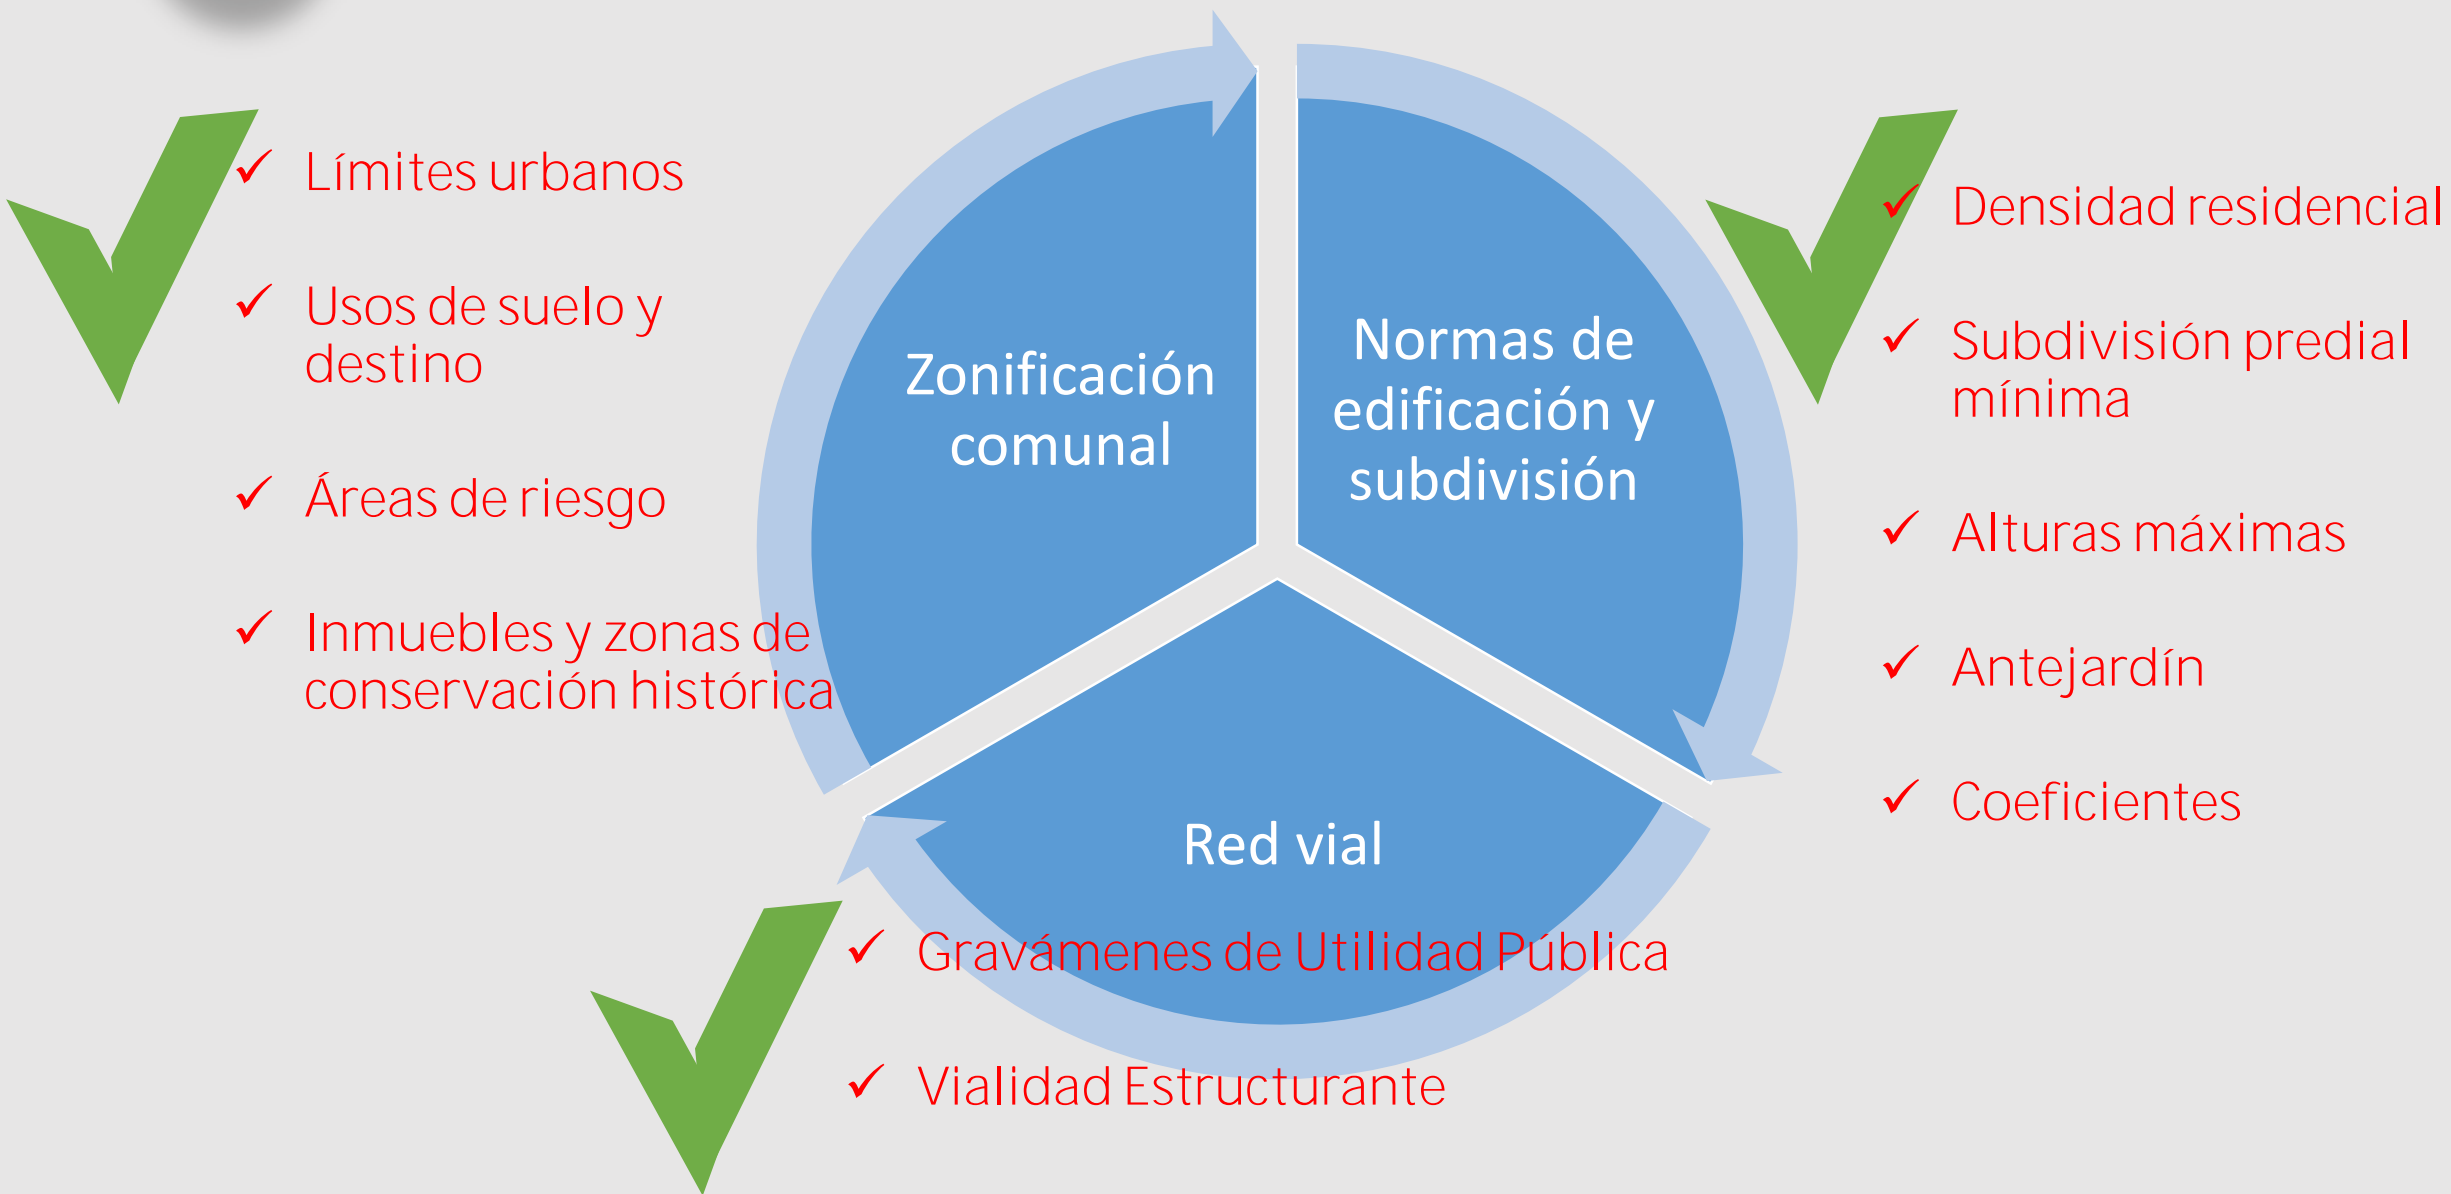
✓ Límites urbanos

✓ Usos de suelo y destino

✓ Áreas de riesgo

✓ Inmuebles y zonas de conservación histórica

Zonificación comunal

Normas de edificación y subdivisión

Red vial

✓ Densidad residencial

✓ Subdivisión predial mínima

✓ Alturas máximas

✓ Antejardín

✓ Coeficientes

✓ Gravámenes de Utilidad Pública

✓ Vialidad Estructurante